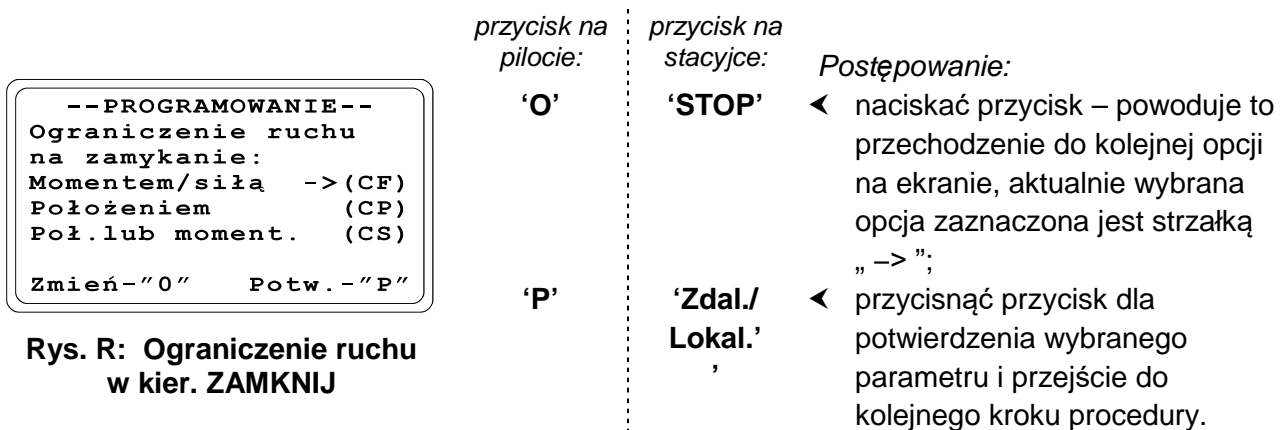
--PROGRAMOWANIE--
Ograniczenie ruchu na zamykanie:
Momentem/siłą ->(CF)
Położeniem (CP)
Poł.lub moment. (CS)

Zmień-"0" Potw.-"P"

Rys. R: Ograniczenie ruchu w kier. ZAMKNIJ

| przycisk na pilocie: | przycisk na stacyjce: | Postępowanie: |
|---|---|---|
| 'O' | 'STOP' | naciskać przycisk – powoduje to przechodzenie do kolejnej opcji na ekranie, aktualnie wybrana opcja zaznaczona jest strzałką „ –> "; |
| 'P' | 'Zdal./ Lokal.' ' | przycisnąć przycisk dla potwierdzenia wybranego parametru i przejście do kolejnego kroku procedury. |